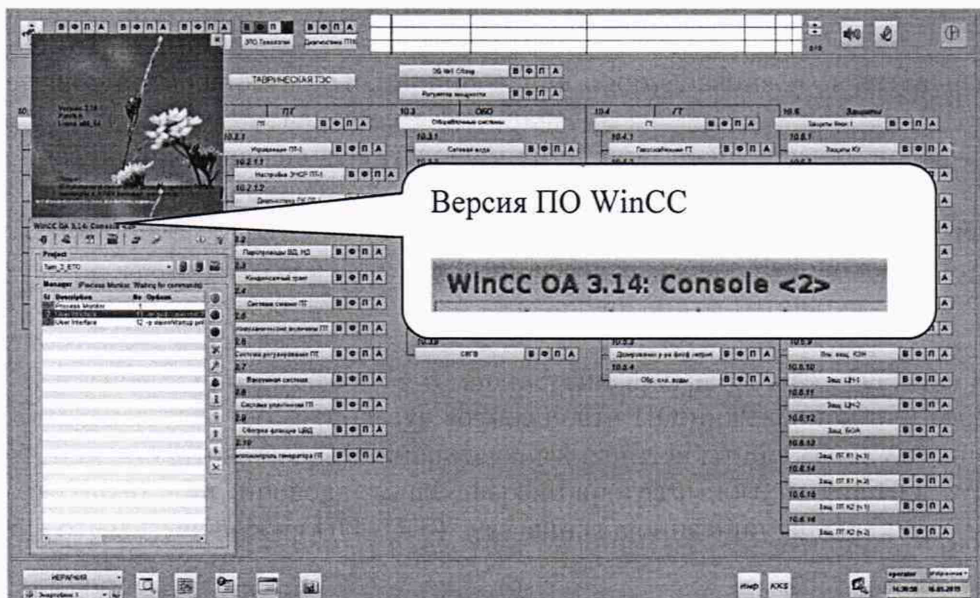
В Ф П А В Ф П А В Ф П А В Ф П В Ф П А

ТАВРИЧЕСКАЯ ГЭС

ПГ

ОКО

ГТ

Защиты

В Ф П А

Версия ПО WinCC

WinCC OA 3.14: Console <2>

WinCC OA 3.14: Console <2>

Project

Manager

Description

Process Monitor

User Interface

User Interface

СВГВ

В Ф П А

Обр. сжк. воды

Защ. ЦН-1

Защ. ЦН-2

Защ. БОА

НЕРАЧИЯ

Инф

KKS